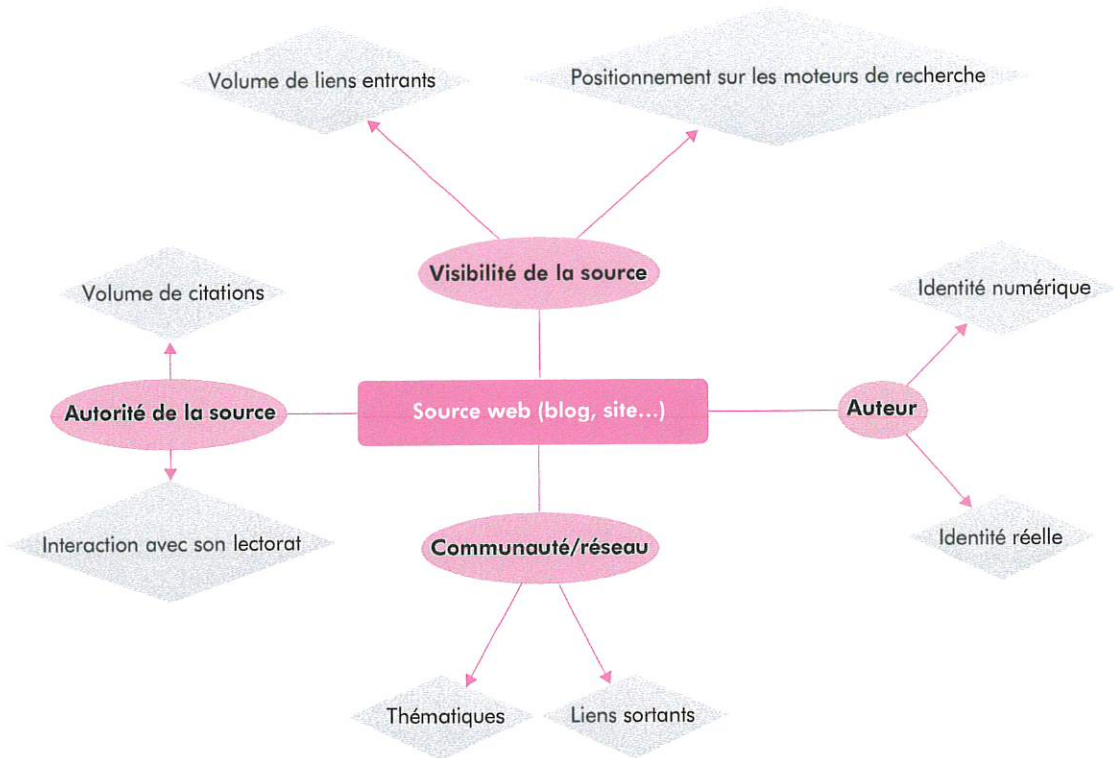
Volume de liens entrants

Positionnement sur les moteurs de recherche

Visibilité de la source

Volume de citations

Identité numérique

Autorité de la source

Source web (blog, site...)

Auteur

Interaction avec son lectorat

Communauté/réseau

Identité réelle

Thématiques

Liens sortants